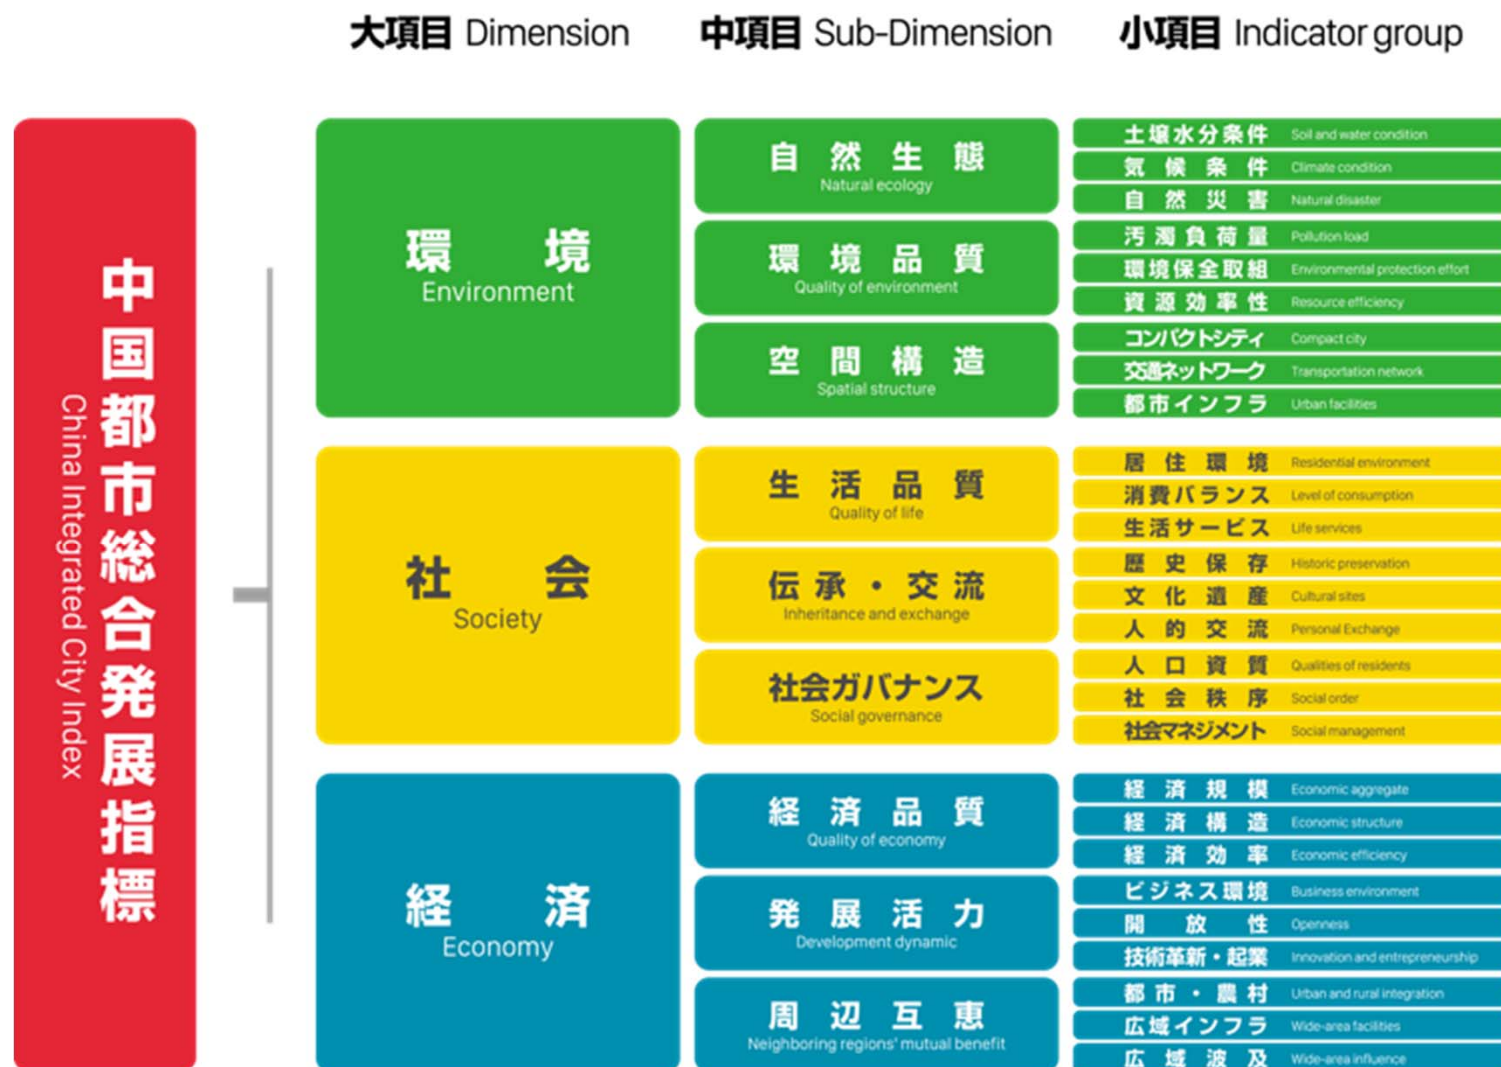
大項目 Dimension　中項目 Sub-Dimension　小項目 Indicator group

中国都市総合発展指標
China Integrated City Index

環境
Environment

自然生態
Natural ecology
土壌水分条件 Soil and water condition
気候条件 Climate condition
自然災害 Natural disaster

環境品質
Quality of environment
汚濁負荷量 Pollution load
環境保全取組 Environmental protection effort
資源効率性 Resource efficiency

空間構造
Spatial structure
コンパクトシティ Compact city
交通ネットワーク Transportation network
都市インフラ Urban facilities

社会
Society

生活品質
Quality of life
居住環境 Residential environment
消費バランス Level of consumption
生活サービス Life services

伝承・交流
Inheritance and exchange
歴史保存 Historic preservation
文化遺産 Cultural sites
人的交流 Personal Exchange

社会ガバナンス
Social governance
人口資質 Qualities of residents
社会秩序 Social order
社会マネジメント Social management

経済
Economy

経済品質
Quality of economy
経済規模 Economic aggregate
経済構造 Economic structure
経済効率 Economic efficiency

発展活力
Development dynamic
ビジネス環境 Business environment
開放性 Openness
技術革新・起業 Innovation and entrepreneurship

周辺互恵
Neighboring regions' mutual benefit
都市・農村 Urban and rural integration
広域インフラ Wide-area facilities
広域波及 Wide-area influence